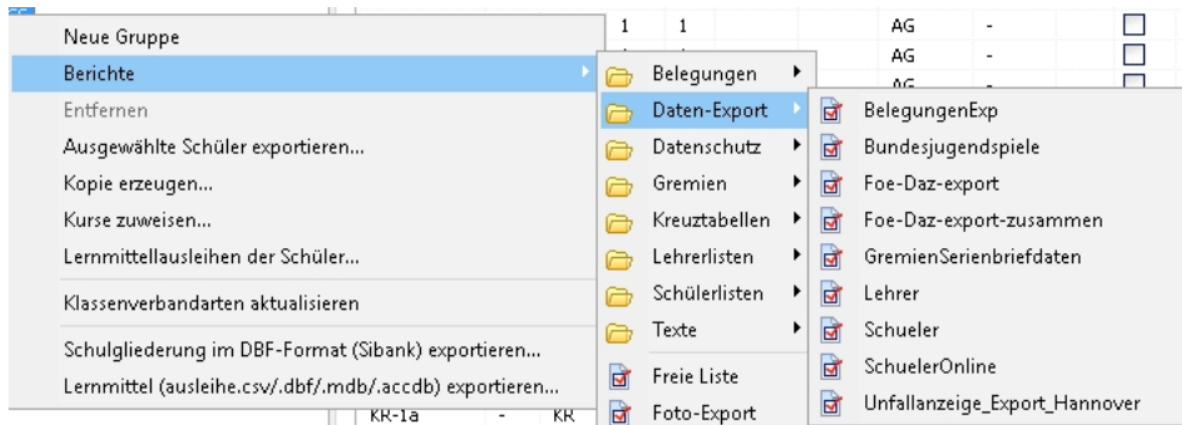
Neue Gruppe
Berichte
Entfernen
Ausgewählte Schüler exportieren...
Kopie erzeugen...
Kurse zuweisen...
Lernmittelausleihen der Schüler...
Klassenverbandarten aktualisieren
Schulgliederung im DBF-Format (Sibank) exportieren...
Lernmittel (ausleihe.csv/.dbf/.mdb/.accdb) exportieren...

Belegungen
Daten-Export
Datenschutz
Gremien
Kreuztabellen
Lehrerlisten
Schülerlisten
Texte
Freie Liste
Foto-Export

BelegungenExp
Bundesjugendspiele
Foe-Daz-export
Foe-Daz-export-zusammen
GremienSerienbriefdaten
Lehrer
Schueler
SchuelerOnline
Unfallanzeige_Export_Hannover

1 1 AG -
AG
AG -
KR-1a - KR